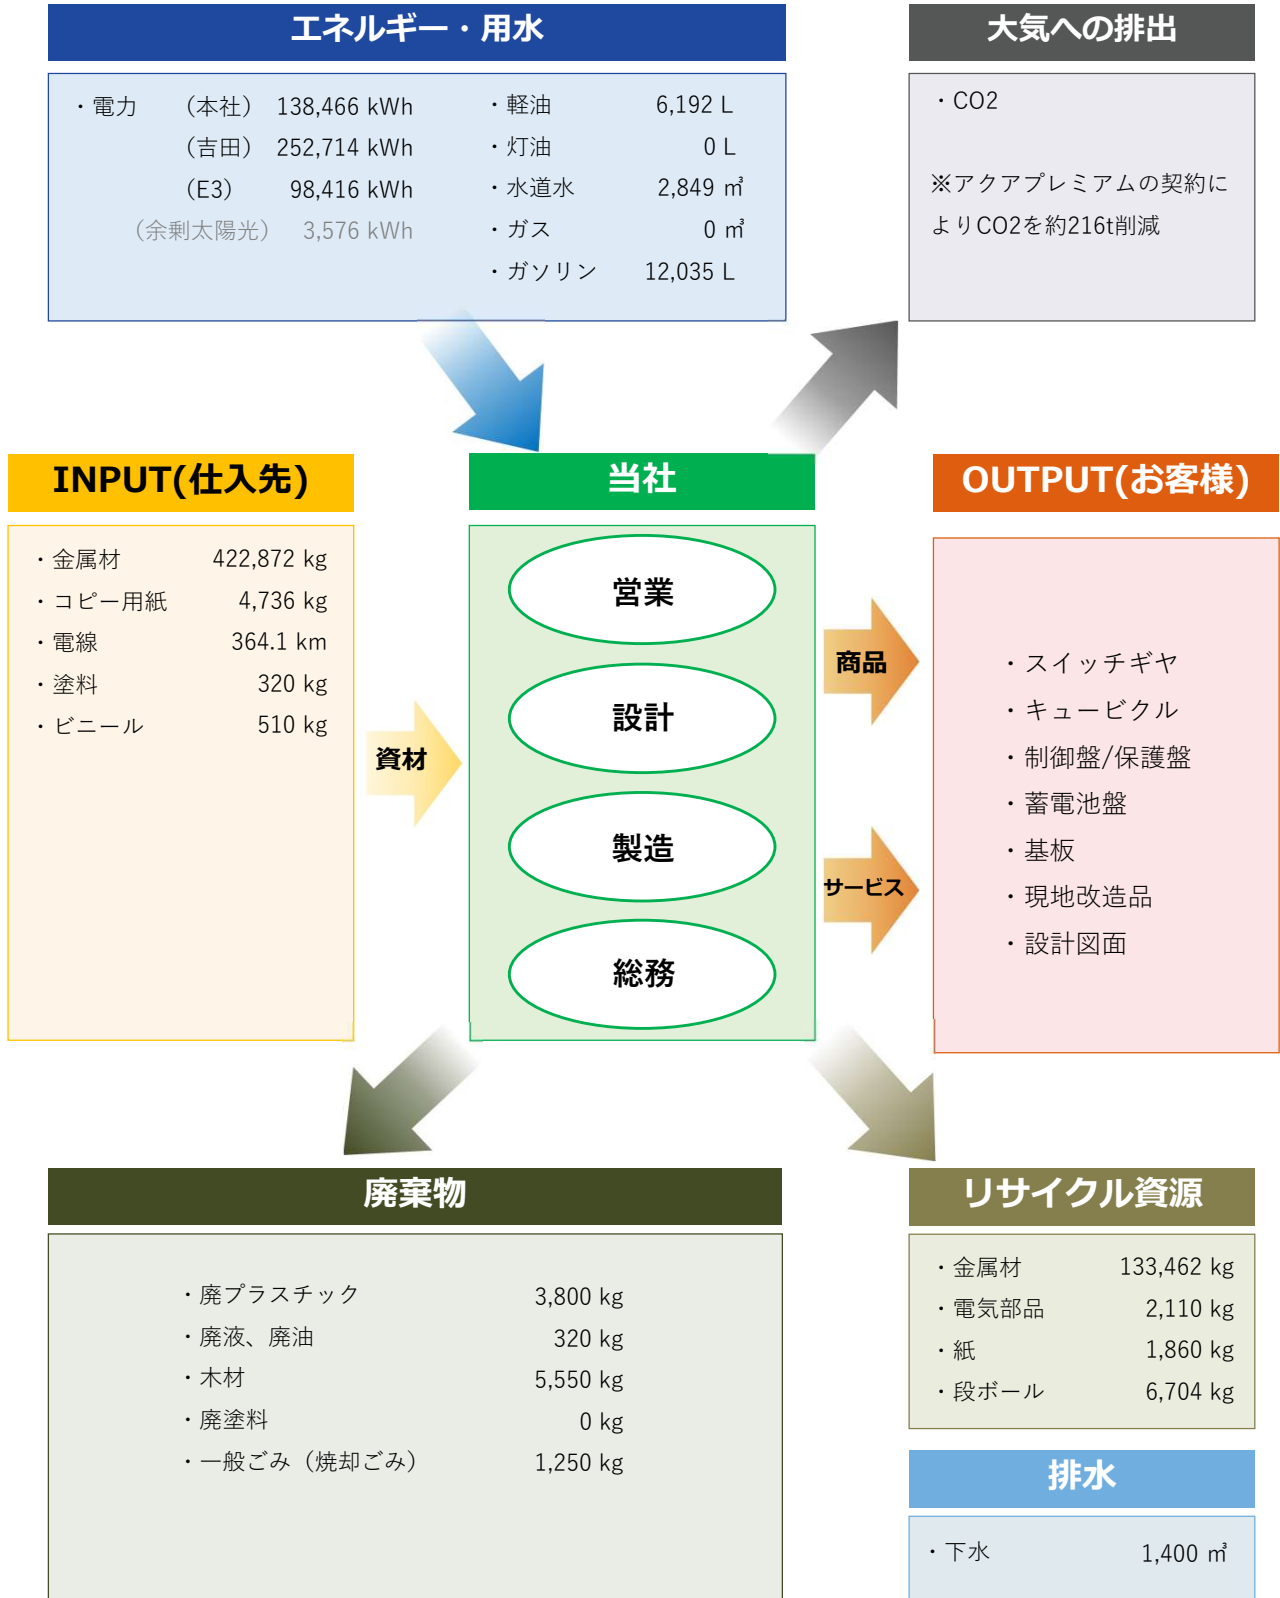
エネルギー・用水

・電力　（本社）　138,466 kWh
（吉田）　252,714 kWh
（E3）　98,416 kWh
（余剰太陽光）　3,576 kWh

・軽油　6,192 L
・灯油　0 L
・水道水　2,849 ㎥
・ガス　0 ㎥
・ガソリン　12,035 L

大気への排出

・CO2

※アクアプレミアムの契約によりCO2を約216t削減

INPUT(仕入先)

・金属材　422,872 kg
・コピー用紙　4,736 kg
・電線　364.1 km
・塗料　320 kg
・ビニール　510 kg

資材

当社

営業

設計

製造

総務

商品

サービス

OUTPUT(お客様)

・スイッチギヤ
・キュービクル
・制御盤/保護盤
・蓄電池盤
・基板
・現地改造品
・設計図面

廃棄物

・廃プラスチック　3,800 kg
・廃液、廃油　320 kg
・木材　5,550 kg
・廃塗料　0 kg
・一般ごみ（焼却ごみ）　1,250 kg

リサイクル資源

・金属材　133,462 kg
・電気部品　2,110 kg
・紙　1,860 kg
・段ボール　6,704 kg

排水

・下水　1,400 ㎥